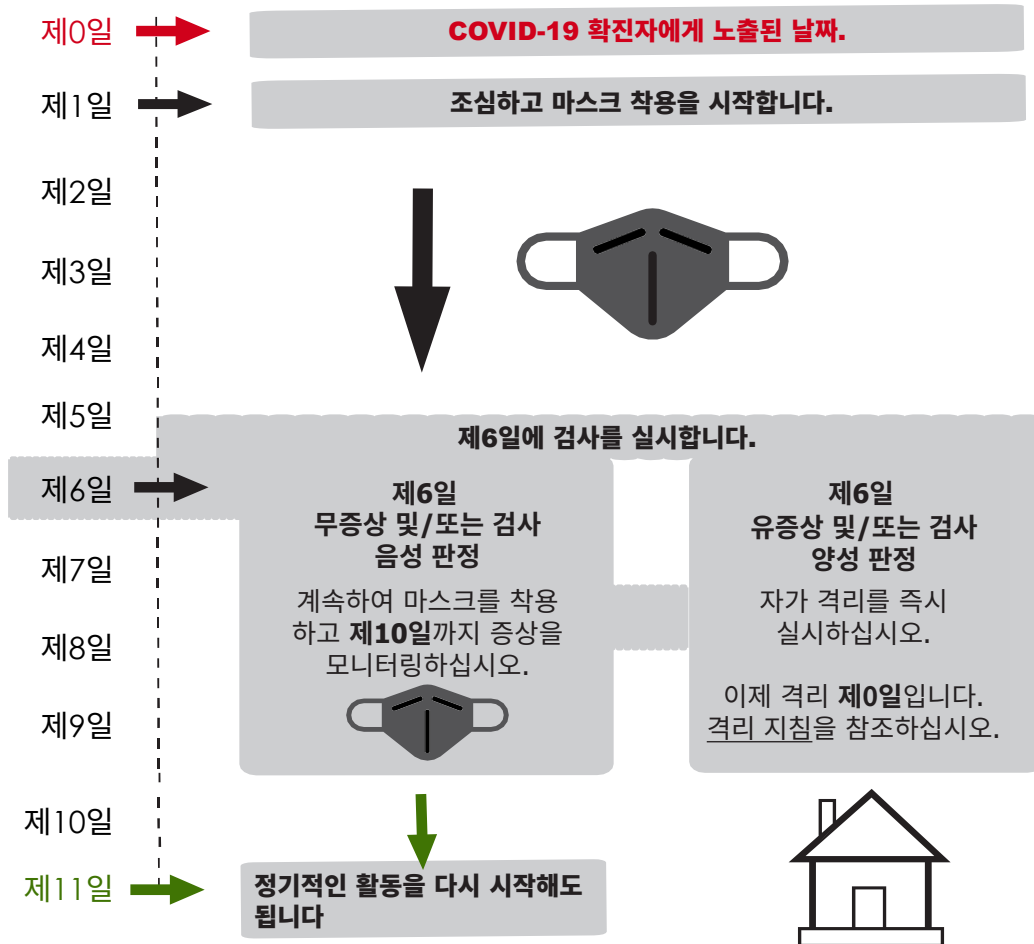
제0일
COVID-19 확진자에게 노출된 날짜.

제1일
조심하고 마스크 착용을 시작합니다.

제2일

제3일

제4일

제5일

제6일에 검사를 실시합니다.

제6일

제6일
무증상 및/또는 검사 음성 판정

계속하여 마스크를 착용하고 **제10일**까지 증상을 모니터링하십시오.

제6일
유증상 및/또는 검사 양성 판정

자가 격리를 즉시 실시하십시오.

이제 격리 **제0일**입니다. 격리 지침을 참조하십시오.

제7일

제8일

제9일

제10일

제11일
정기적인 활동을 다시 시작해도 됩니다